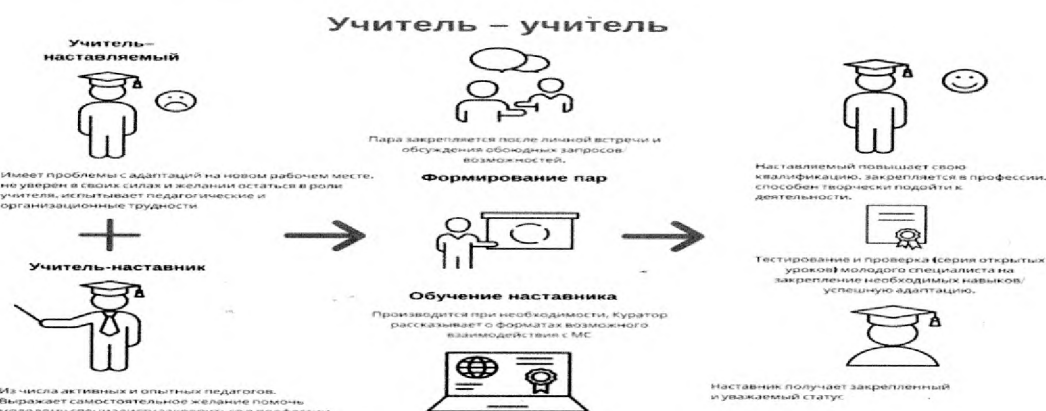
Учитель – учитель

Учитель–наставляемый

Имеет проблемы с адаптацией на новом рабочем месте, не уверен в своих силах и желании остаться в роли учителя, испытывает педагогические и организационные трудности

Учитель-наставник

Из числа активных и опытных педагогов. Выражает самостоятельное желание помочь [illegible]

Пара закрепляется после личной встречи и обсуждения обоюдных запросов возможностей.

Формирование пар

Обучение наставника

Производится при необходимости. Куратор рассказывает о форматах возможного взаимодействия с МС

Наставляемый повышает свою квалификацию, закрепляется в профессии, способен творчески подойти к деятельности.

Тестирование и проверка (серия открытых уроков) молодого специалиста на закрепление необходимых навыков/ успешную адаптацию.

Наставник получает закрепленный и уважаемый статус